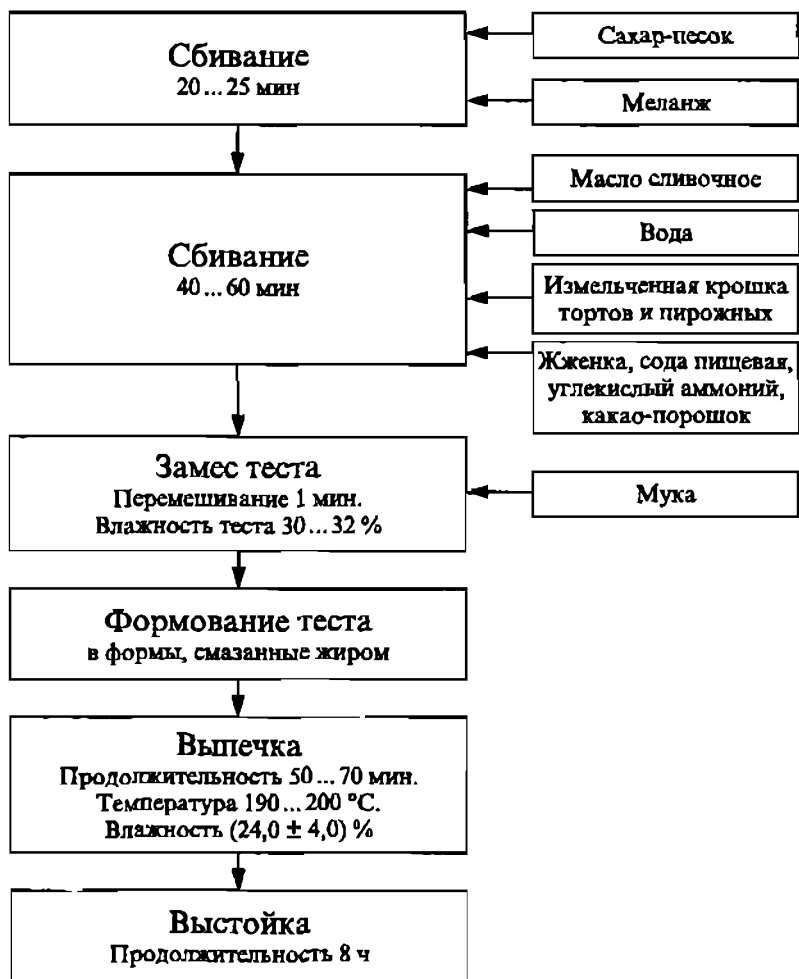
Сбивание
20 ... 25 мин

Сахар-песок

Меланж

Сбивание
40 ... 60 мин

Масло сливочное

Вода

Измельченная крошка тортов и пирожных

Жженка, сода пищевая, углекислый аммоний, какао-порошок

Замес теста
Перемешивание 1 мин.
Влажность теста 30 ... 32 %

Мука

Формование теста
в формы, смазанные жиром

Выпечка
Продолжительность 50 ... 70 мин.
Температура 190 ... 200 °С.
Влажность (24,0 ± 4,0) %

Выстойка
Продолжительность 8 ч